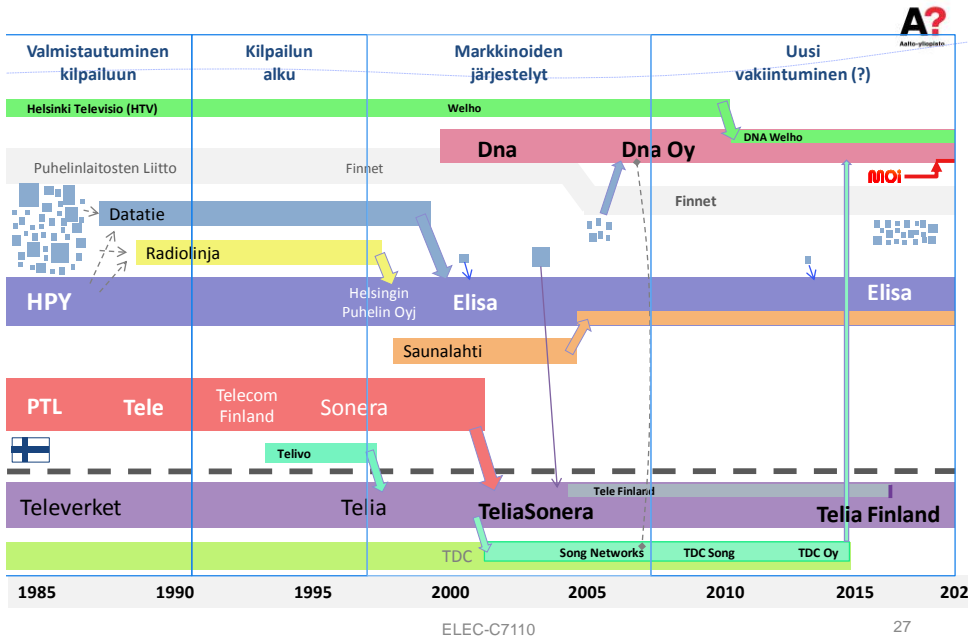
A?
Aalto-yliopisto

Valmistautuminen kilpailuun

Kilpailun alku

Markkinoiden järjestelyt

Uusi vakiintuminen (?)

Helsinki Televisio (HTV)

Welho

DNA Welho

Dna

Dna Oy

Puhelinlaitosten Liitto

Finnet

MOI

Finnet

Datatie

Radiolinja

HPY

Helsingin Puhelin Oyj

Elisa

Elisa

Saunalahti

PTL

Tele

Telecom Finland

Sonera

Telivo

Tele Finland

Televerket

Telia

TeliaSonera

Telia Finland

TDC

Song Networks

TDC Song

TDC Oy

1985

1990

1995

2000

2005

2010

2015

202

ELEC-C7110

27